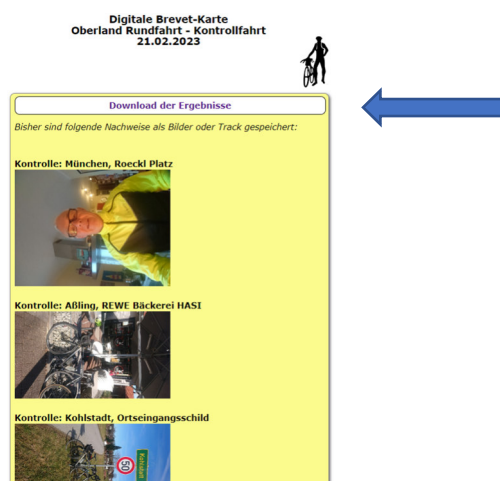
Digitale Brevet-Karte
Oberland Rundfahrt - Kontrollfahrt
21.02.2023

Download der Ergebnisse

Bisher sind folgende Nachweise als Bilder oder Track gespeichert:

Kontrolle: München, Roeckl Platz

Kontrolle: Aßling, REWE Bäckerei HASI

Kontrolle: Kohlstadt, Ortseingangsschild

50

Kohlstadt